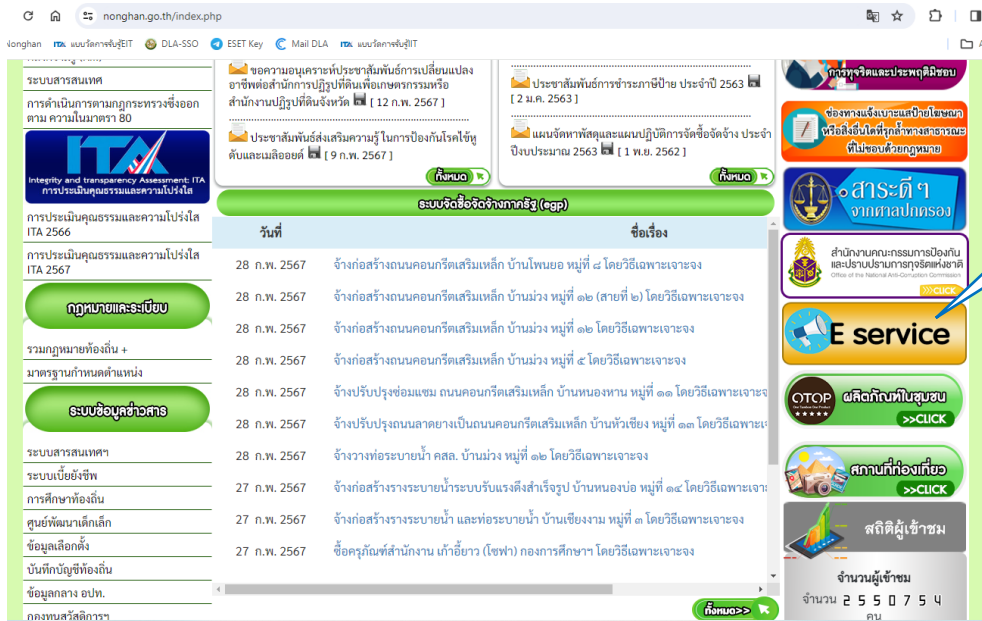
nonghan.go.th/index.php

Nonghan ITA แบบวัดการรับรู้EIT DLA-SSO ESET Key Mail DLA ITA แบบวัดการรับรู้IIT

ระบบสารสนเทศ

การดำเนินการตามกฎกระทรวงซึ่งออกตาม ความในมาตรา 80

ITA Integrity and transparency Assessment: ITA การประเมินคุณธรรมและความโปร่งใส

การประเมินคุณธรรมและความโปร่งใส ITA 2566

การประเมินคุณธรรมและความโปร่งใส ITA 2567

กฎหมายและระเบียบ

รวมกฎหมายท้องถิ่น +

มาตรฐานกำหนดตำแหน่ง

ระบบข้อมูลข่าวสาร

ระบบสารสนเทศฯ

ระบบเบี้ยยังชีพ

การศึกษาท้องถิ่น

ศูนย์พัฒนาเด็กเล็ก

ข้อมูลเลือกตั้ง

บันทึกบัญชีท้องถิ่น

ข้อมูลกลาง อปท.

กองทุนสวัสดิการฯ

ขอความอนุเคราะห์ประชาสัมพันธ์การเปลี่ยนแปลงอาชีพต่อสำนักการปฏิรูปที่ดินเพื่อเกษตรกรรมหรือสำนักงานปฏิรูปที่ดินจังหวัด [ 12 ก.พ. 2567 ]

ประชาสัมพันธ์ส่งเสริมความรู้ในการป้องกันโรคไข้หูดับและเมลิออยด์ [ 9 ก.พ. 2567 ]

ทั้งหมด

ประชาสัมพันธ์การชำระภาษีป้าย ประจำปี 2563 [ 2 ม.ค. 2563 ]

แผนจัดหาพัสดุและแผนปฏิบัติการจัดซื้อจัดจ้าง ประจำปีงบประมาณ 2563 [ 1 พ.ย. 2562 ]

ทั้งหมด

ระบบจัดซื้อจัดจ้างภาครัฐ (egp)

| วันที่ | ชื่อเรื่อง |
|---|---|
| 28 ก.พ. 2567 | จ้างก่อสร้างถนนคอนกรีตเสริมเหล็ก บ้านโพนยอ หมู่ที่ ๘ โดยวิธีเฉพาะเจาะจง |
| 28 ก.พ. 2567 | จ้างก่อสร้างถนนคอนกรีตเสริมเหล็ก บ้านม่วง หมู่ที่ ๑๒ (สายที่ ๒) โดยวิธีเฉพาะเจาะจง |
| 28 ก.พ. 2567 | จ้างก่อสร้างถนนคอนกรีตเสริมเหล็ก บ้านม่วง หมู่ที่ ๑๒ โดยวิธีเฉพาะเจาะจง |
| 28 ก.พ. 2567 | จ้างก่อสร้างถนนคอนกรีตเสริมเหล็ก บ้านม่วง หมู่ที่ ๕ โดยวิธีเฉพาะเจาะจง |
| 28 ก.พ. 2567 | จ้างปรับปรุงซ่อมแซม ถนนคอนกรีตเสริมเหล็ก บ้านหนองหาน หมู่ที่ ๑๑ โดยวิธีเฉพาะเจาะจ |
| 28 ก.พ. 2567 | จ้างปรับปรุงถนนลาดยางเป็นถนนคอนกรีตเสริมเหล็ก บ้านหัวเชียง หมู่ที่ ๑๓ โดยวิธีเฉพาะเ |
| 28 ก.พ. 2567 | จ้างวางท่อระบายน้ำ คสล. บ้านม่วง หมู่ที่ ๑๒ โดยวิธีเฉพาะเจาะจง |
| 27 ก.พ. 2567 | จ้างก่อสร้างรางระบายน้ำระบบรับแรงดึงสำเร็จรูป บ้านหนองบ่อ หมู่ที่ ๑๔ โดยวิธีเฉพาะเจาะ |
| 27 ก.พ. 2567 | จ้างก่อสร้างรางระบายน้ำ และท่อระบายน้ำ บ้านเชียงงาม หมู่ที่ ๓ โดยวิธีเฉพาะเจาะจง |
| 27 ก.พ. 2567 | ซื้อครุภัณฑ์สำนักงาน เก้าอี้ยาว (โซฟา) กองการศึกษาฯ โดยวิธีเฉพาะเจาะจง |

ทั้งหมด>>

การทุจริตและประพฤติมิชอบ

ช่องทางแจ้งเบาะแสป้ายโฆษณาหรือสิ่งอื่นใดที่รุกล้ำทางสาธารณะที่ไม่ชอบด้วยกฎหมาย

สาระดีๆ จากศาลปกครอง

สำนักงานคณะกรรมการป้องกันและปราบปรามการทุจริตแห่งชาติ Office of the National Anti-Corruption Commission >>CLICK

E service

OTOP ผลิตภัณฑ์ในชุมชน >>CLICK

สถานที่ท่องเที่ยว >>CLICK

สถิติผู้เข้าชม

จำนวนผู้เข้าชม

จำนวน 2 5 5 0 7 5 4 คน